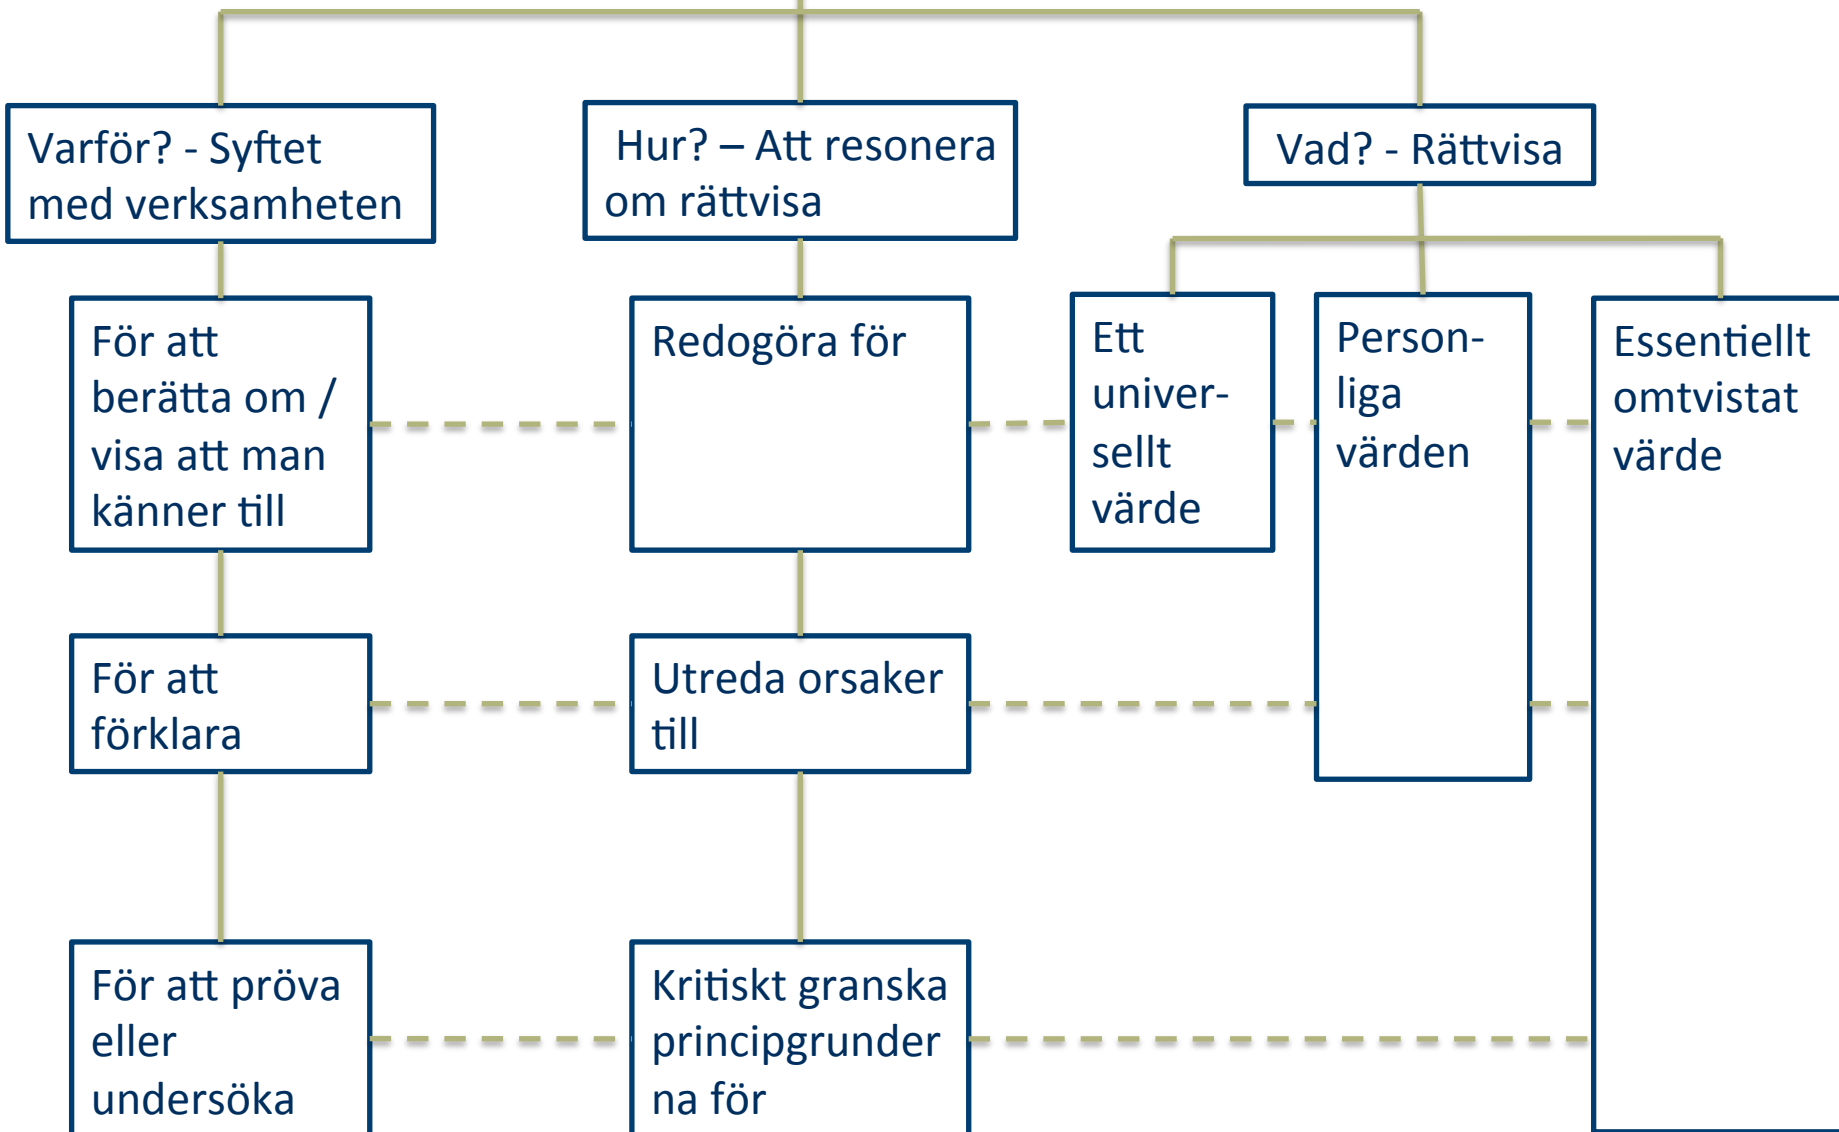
Varför? - Syftet med verksamheten

Hur? – Att resonera om rättvisa

Vad? - Rättvisa

För att berätta om / visa att man känner till

Redogöra för

Ett univer-sellt värde

Person-liga värden

Essentiellt omtvistat värde

För att förklara

Utreda orsaker till

För att pröva eller undersöka

Kritiskt granska principgrunderna för